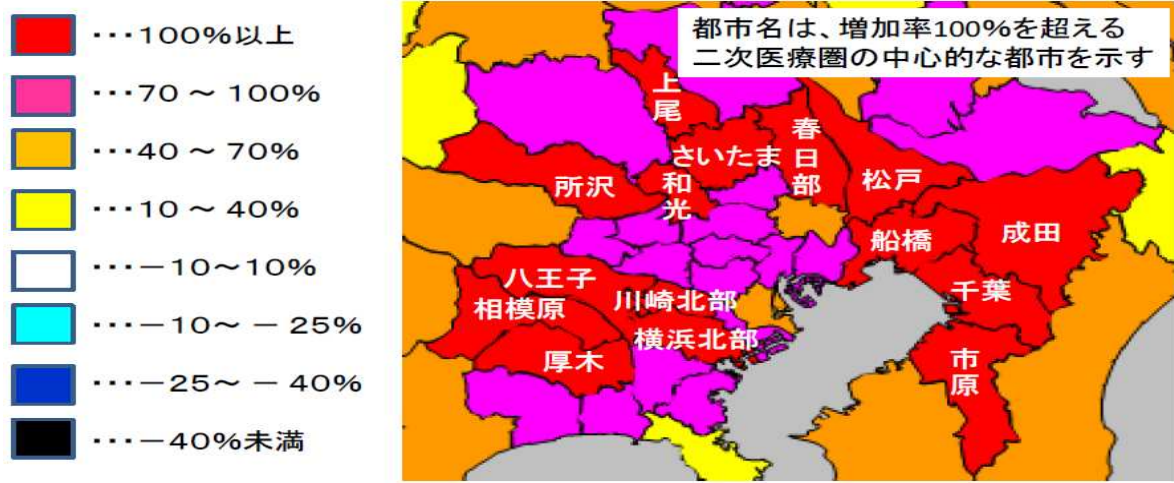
・・・100%以上
・・・70 〜 100%
・・・40 〜 70%
・・・10 〜 40%
・・・−10〜10%
・・・−10〜 − 25%
・・・−25〜 − 40%
・・・−40%未満

都市名は、増加率100%を超える二次医療圏の中心的な都市を示す

上尾
さいたま
春日部
松戸
所沢
和光
船橋
成田
八王子
相模原
川崎北部
千葉
横浜北部
厚木
市原